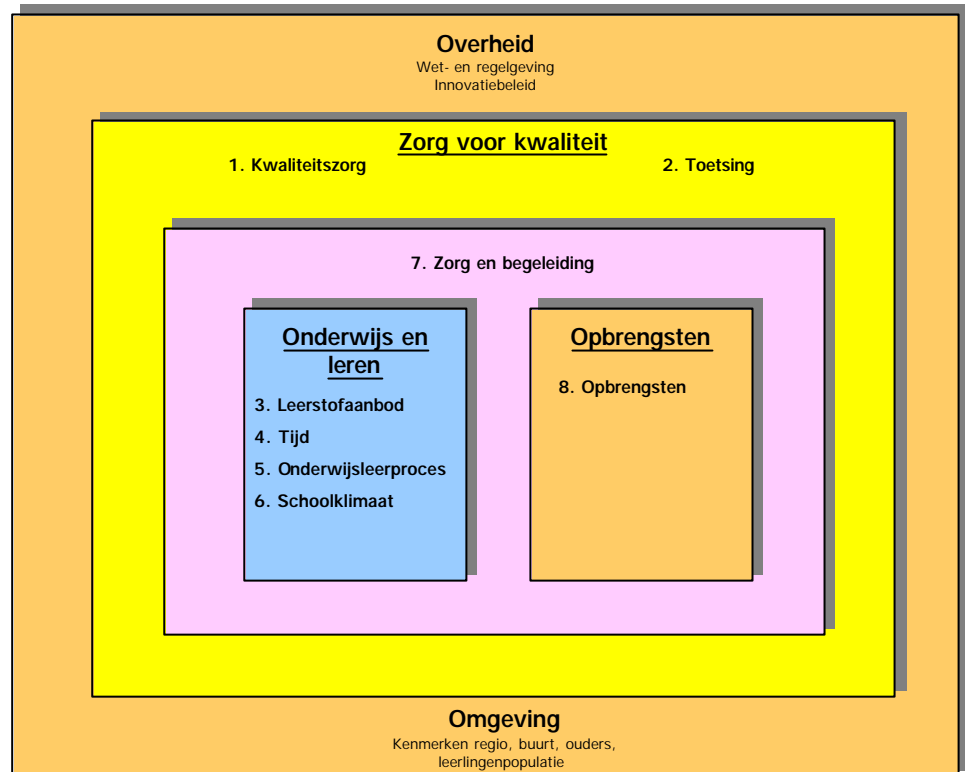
Overheid
Wet- en regelgeving
Innovatiebeleid

Zorg voor kwaliteit

1. Kwaliteitszorg

2. Toetsing

7. Zorg en begeleiding

Onderwijs en leren

3. Leerstofaanbod

4. Tijd

5. Onderwijsleerproces

6. Schoolklimaat

Opbrengsten

8. Opbrengsten

Omgeving
Kenmerken regio, buurt, ouders, leerlingenpopulatie